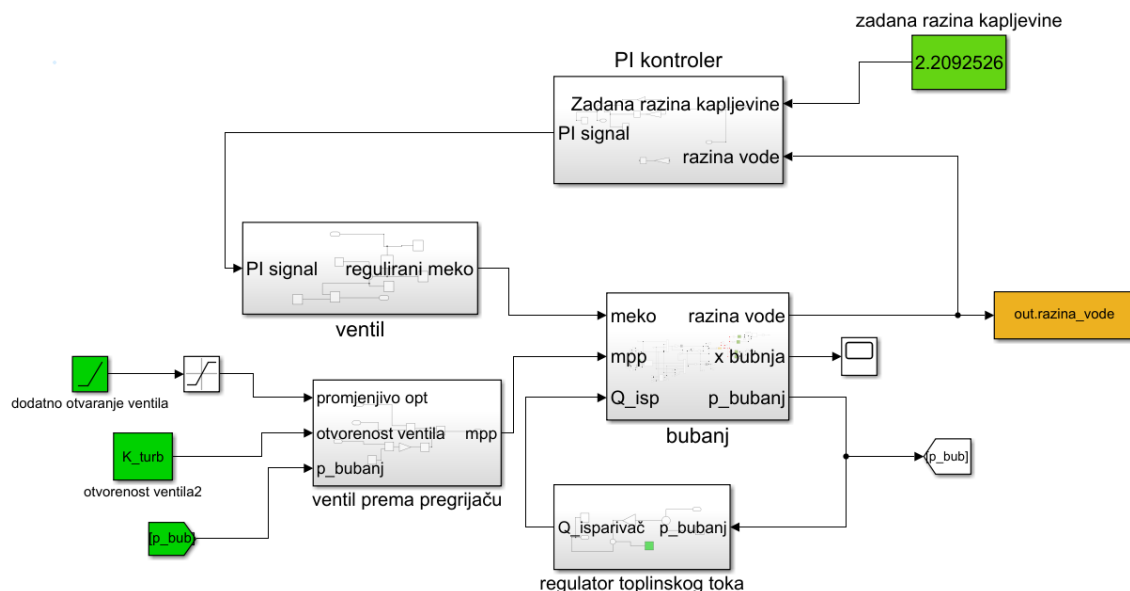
zadana razina kapljevine

2.2092526

PI kontroler

Zadana razina kapljevine

PI signal

razina vode

PI signal

regulirani meko

ventil

meko

razina vode

out.razina_vode

mpp

x bubnja

Q_isp

p_bubanj

bubanj

dodatno otvaranje ventila

promjenjivo opt

otvorenost ventila

mpp

p_bubanj

ventil prema pregrijaču

K_turb

otvorenost ventila2

[p_bub]

[p_bub]

Q_isparivač

p_bubanj

regulator toplinskog toka